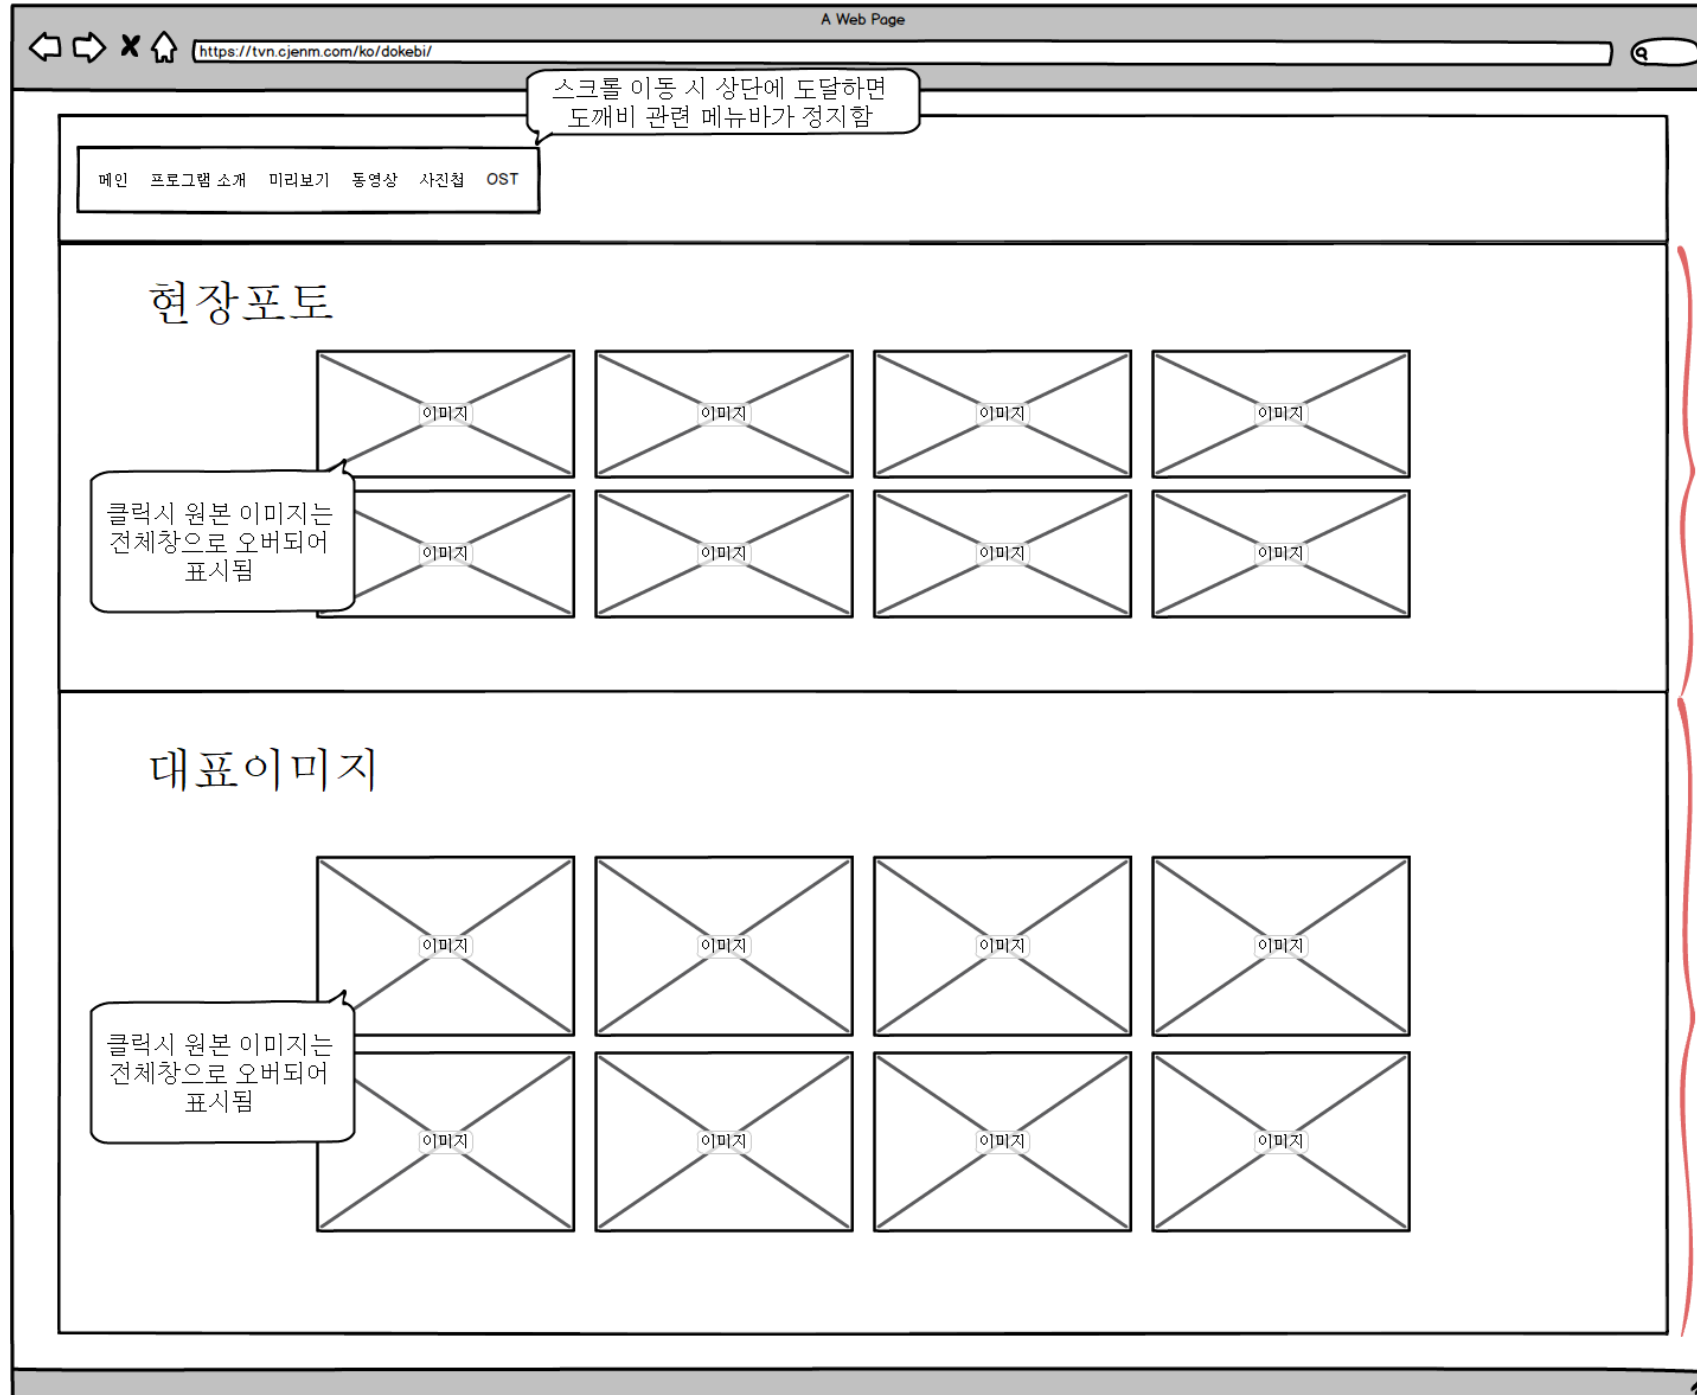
A Web Page

https://tvn.cjenm.com/ko/dokebi/

스크롤 이동 시 상단에 도달하면 도깨비 관련 메뉴바가 정지함

메인 프로그램 소개 미리보기 동영상 사진첩 OST

현장포토

이미지 이미지 이미지 이미지

클릭시 원본 이미지는 전체창으로 오버되어 표시됨

이미지 이미지 이미지 이미지

대표이미지

이미지 이미지 이미지 이미지

클릭시 원본 이미지는 전체창으로 오버되어 표시됨

이미지 이미지 이미지 이미지